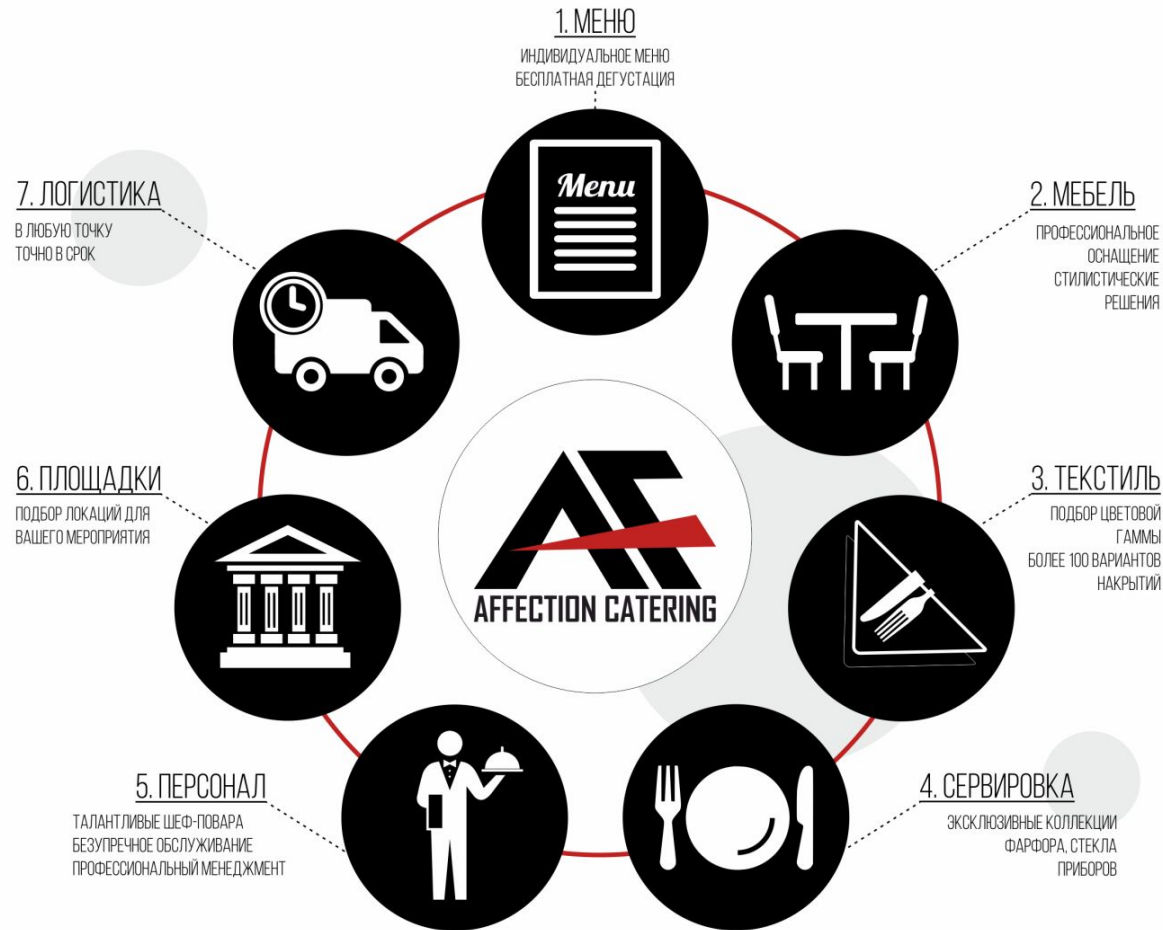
1. МЕНЮ
ИНДИВИДУАЛЬНОЕ МЕНЮ
БЕСПЛАТНАЯ ДЕГУСТАЦИЯ

Menu

7. ЛОГИСТИКА
В ЛЮБУЮ ТОЧКУ
ТОЧНО В СРОК

2. МЕБЕЛЬ
ПРОФЕССИОНАЛЬНОЕ ОСНАЩЕНИЕ
СТИЛИСТИЧЕСКИЕ РЕШЕНИЯ

6. ПЛОЩАДКИ
ПОДБОР ЛОКАЦИЙ ДЛЯ ВАШЕГО МЕРОПРИЯТИЯ

AF
AFFECTION CATERING

3. ТЕКСТИЛЬ
ПОДБОР ЦВЕТОВОЙ ГАММЫ
БОЛЕЕ 100 ВАРИАНТОВ НАКРЫТИЙ

5. ПЕРСОНАЛ
ТАЛАНТЛИВЫЕ ШЕФ-ПОВАРА
БЕЗУПРЕЧНОЕ ОБСЛУЖИВАНИЕ
ПРОФЕССИОНАЛЬНЫЙ МЕНЕДЖМЕНТ

4. СЕРВИРОВКА
ЭКСКЛЮЗИВНЫЕ КОЛЛЕКЦИИ
ФАРФОРА, СТЕКЛА
ПРИБОРОВ